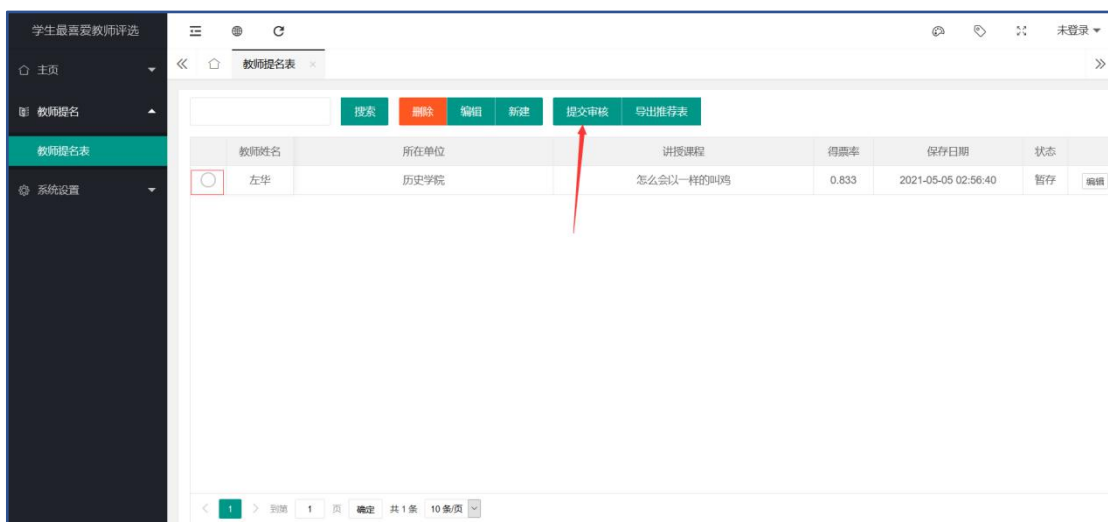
学生最喜爱教师评选

主页

教师提名

教师提名表

系统设置

未登录

教师提名表

搜索 删除 编辑 新建 提交审核 导出推荐表

| | 教师姓名 | 所在单位 | 讲授课程 | 得票率 | 保存日期 | 状态 | |
|---|---|---|---|---|---|---|---|
| | 左华 | 历史学院 | 怎么会以一样的叫鸡 | 0.833 | 2021-05-05 02:56:40 | 暂存 | 编辑 |

1 到第 1 页 确定 共 1 条 10 条/页